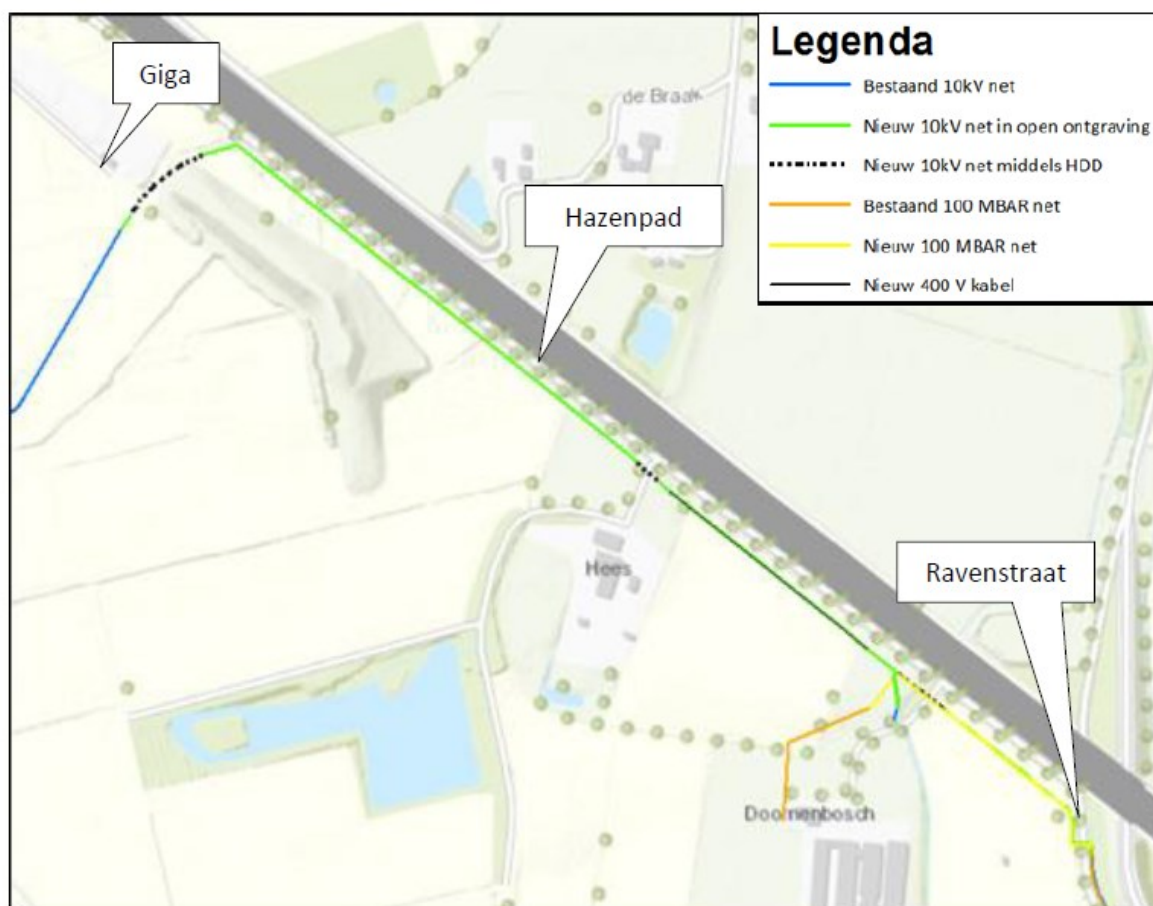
Legenda
Bestaand 10kV net
Nieuw 10kV net in open ontgraving
Nieuw 10kV net middels HDD
Bestaand 100 MBAR net
Nieuw 100 MBAR net
Nieuw 400 V kabel

Giga

de Braak

Hazenpad

Hees

Ravenstraat

Doornenbosch